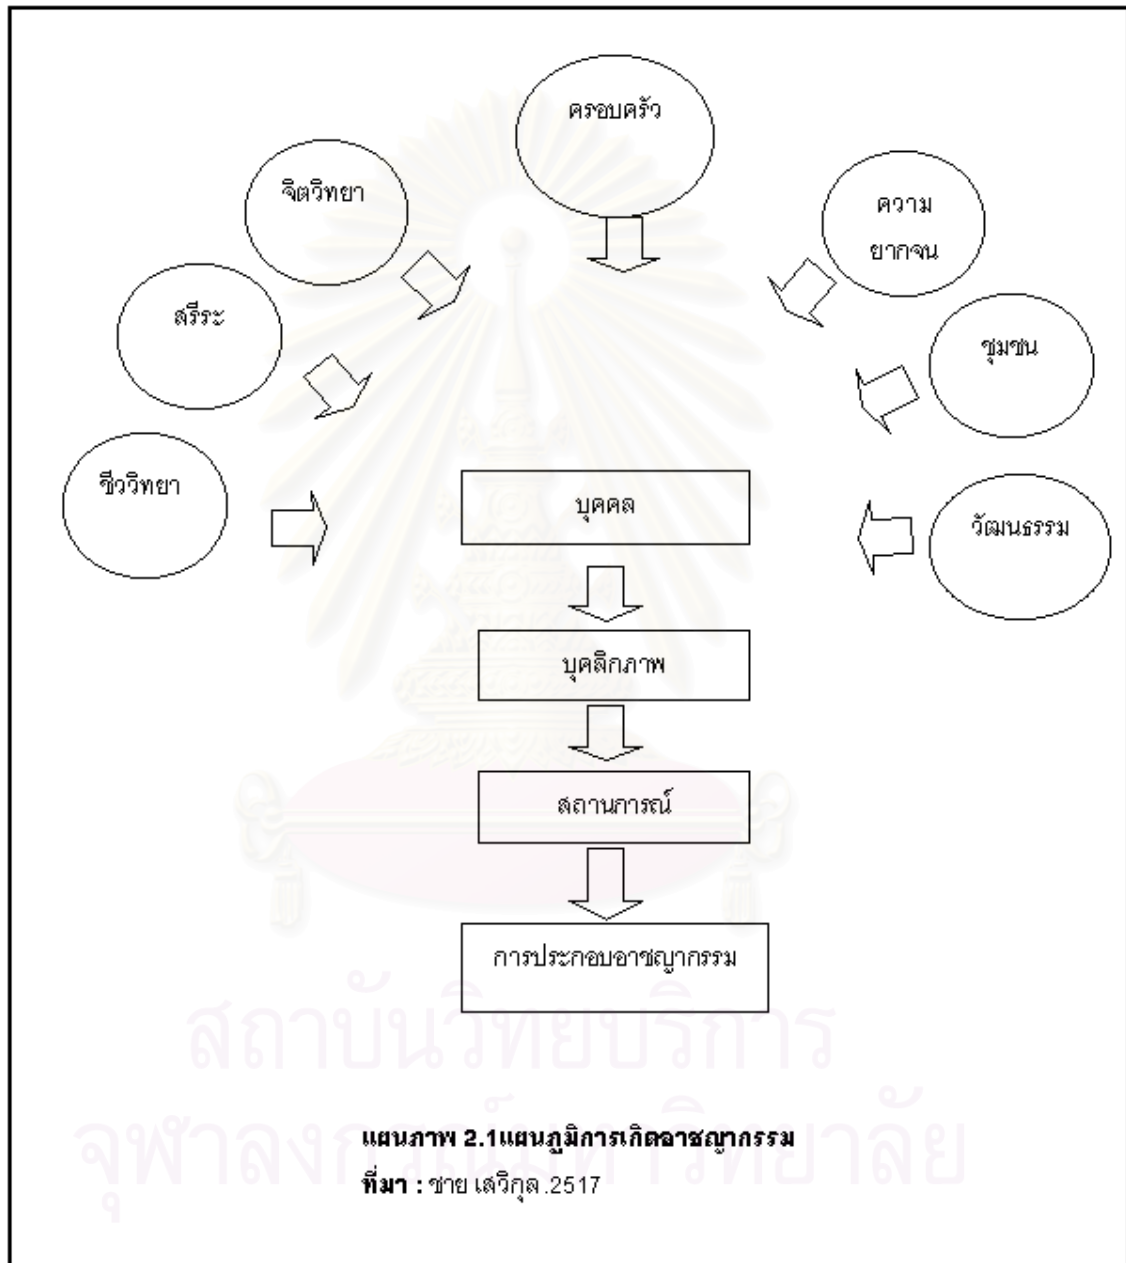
ครอบครัว

จิตวิทยา

ความ ยากจน

สรีระ

ชุมชน

ชีววิทยา

บุคคล

วัฒนธรรม

บุคลิกภาพ

สถานการณ์

การประกอบอาชญากรรม

สถาบันวิทยบริการ
จุฬาลงกรณ์มหาวิทยาลัย

แผนภาพ 2.1แผนภูมิการเกิดอาชญากรรม
ที่มา : ชาย เสวิกุล .2517